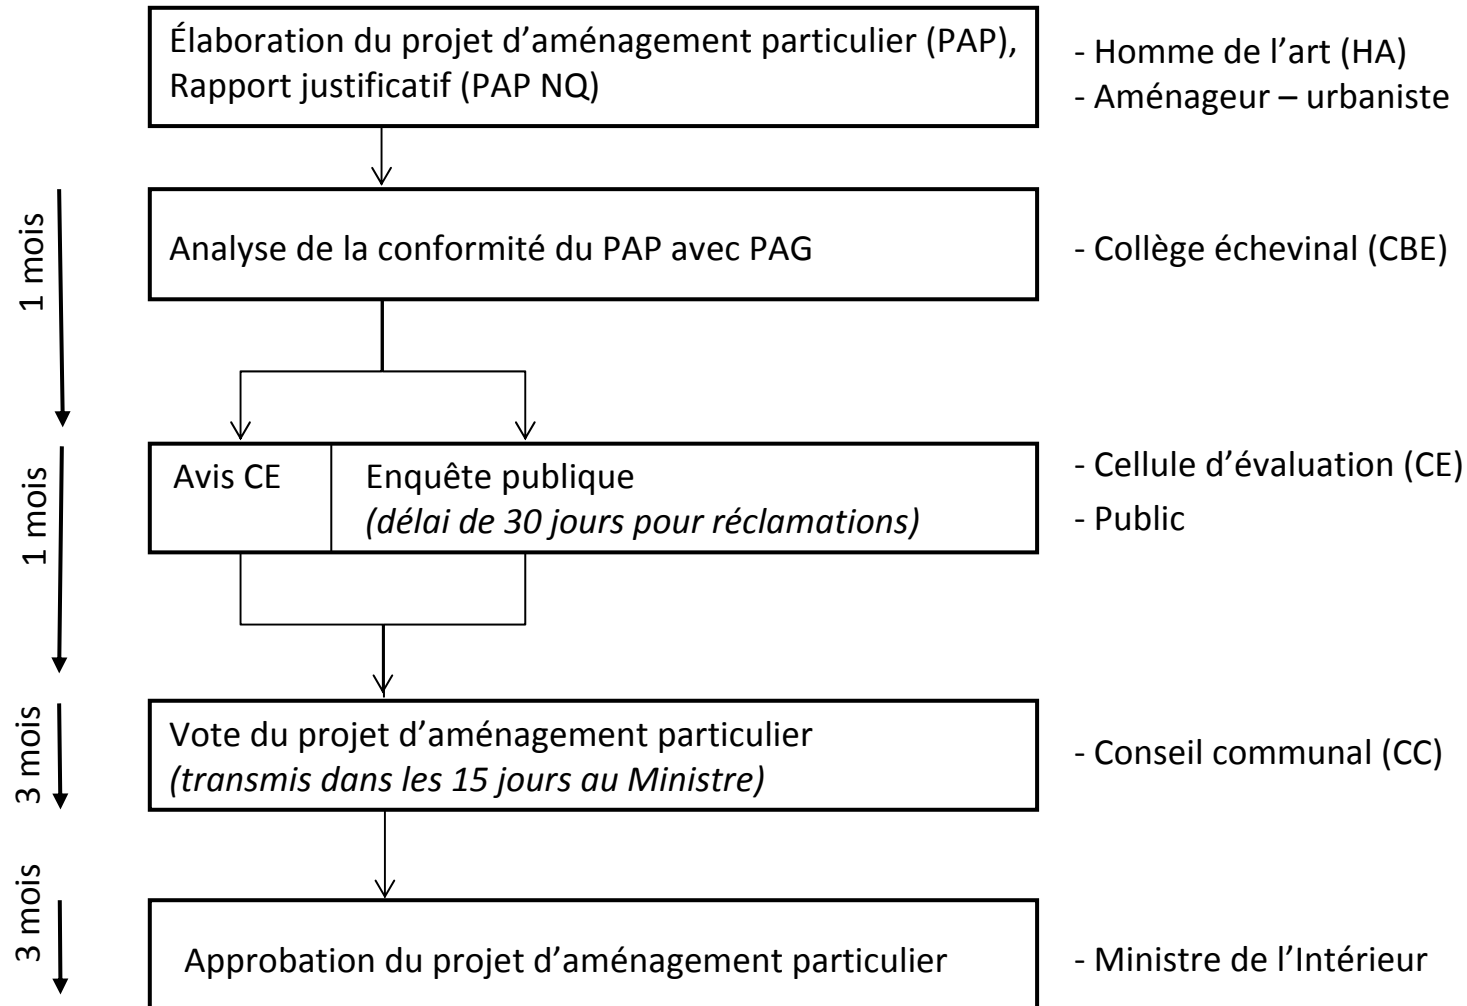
Élaboration du projet d'aménagement particulier (PAP), Rapport justificatif (PAP NQ)

- Homme de l'art (HA)
- Aménageur – urbaniste

1 mois

Analyse de la conformité du PAP avec PAG

- Collège échevinal (CBE)

1 mois

Avis CE

Enquête publique
*(délai de 30 jours pour réclamations)*

- Cellule d'évaluation (CE)
- Public

3 mois

Vote du projet d'aménagement particulier
*(transmis dans les 15 jours au Ministre)*

- Conseil communal (CC)

3 mois

Approbation du projet d'aménagement particulier

- Ministre de l'Intérieur